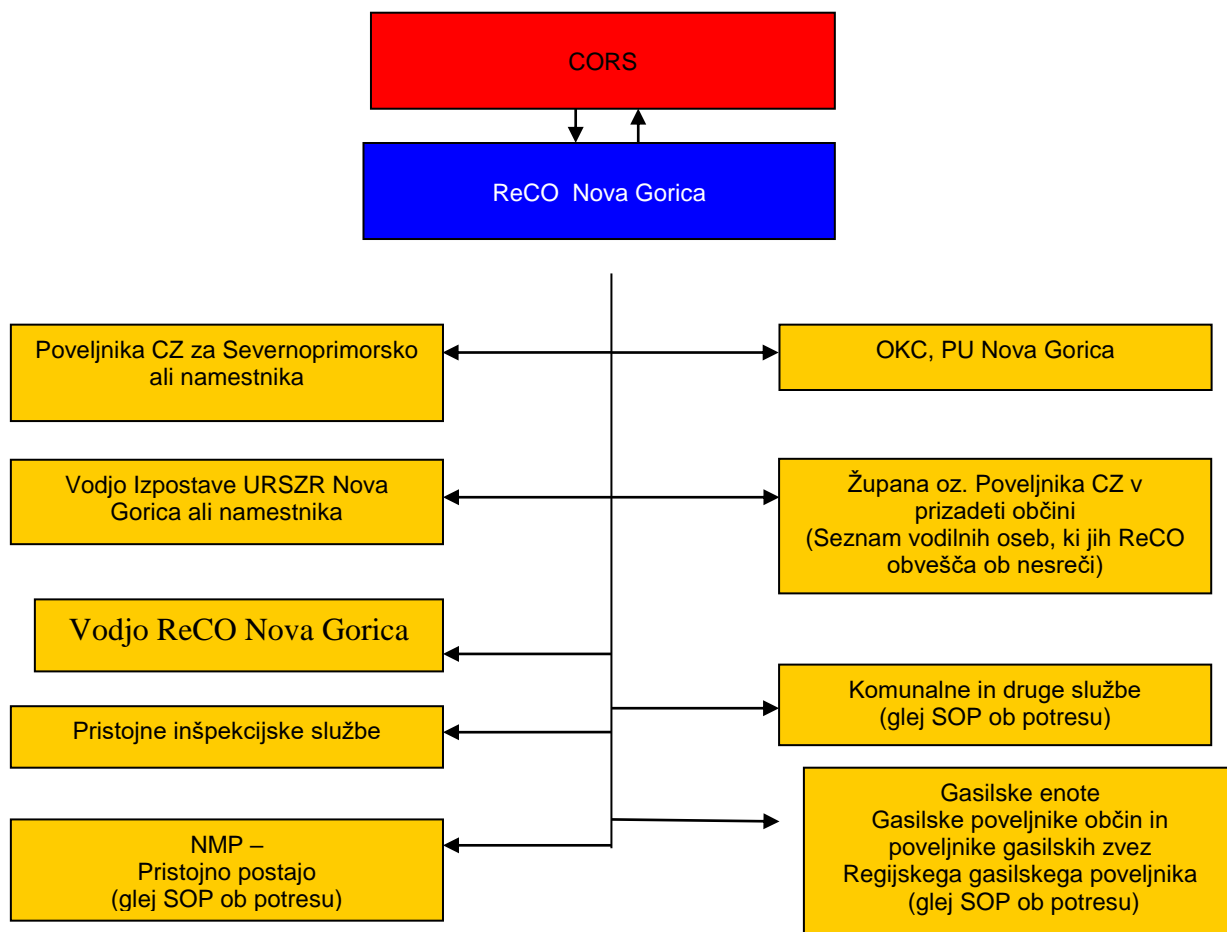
CORS

ReCO Nova Gorica

Poveljnika CZ za Severnoprimorsko ali namestnika

OKC, PU Nova Gorica

Vodjo Izpostave URSZR Nova Gorica ali namestnika

Župana oz. Poveljnika CZ v prizadeti občini
(Seznam vodilnih oseb, ki jih ReCO obvešča ob nesreči)

Vodjo ReCO Nova Gorica

Komunalne in druge službe
(glej SOP ob potresu)

Pristojne inšpekcijske službe

Gasilske enote
Gasilske poveljnike občin in poveljnike gasilskih zvez
Regijskega gasilskega poveljnika
(glej SOP ob potresu)

NMP –
Pristojno postajo
(glej SOP ob potresu)